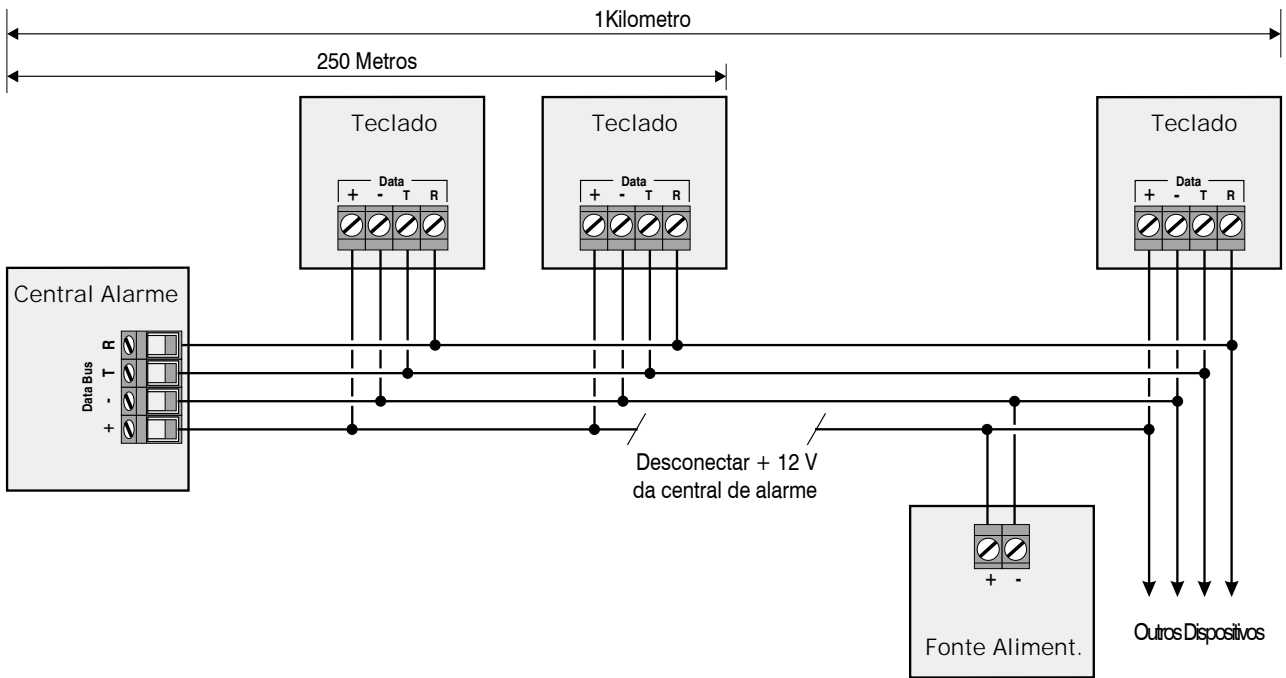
1Kilometro

250 Metros

Teclado

Data
+ - T R

Teclado

Data
+ - T R

Teclado

Data
+ - T R

Central Alarme

Data Bus
R
T
-
+

Desconectar + 12 V
da central de alarme

+ -

Fonte Aliment.

Outros Dispositivos